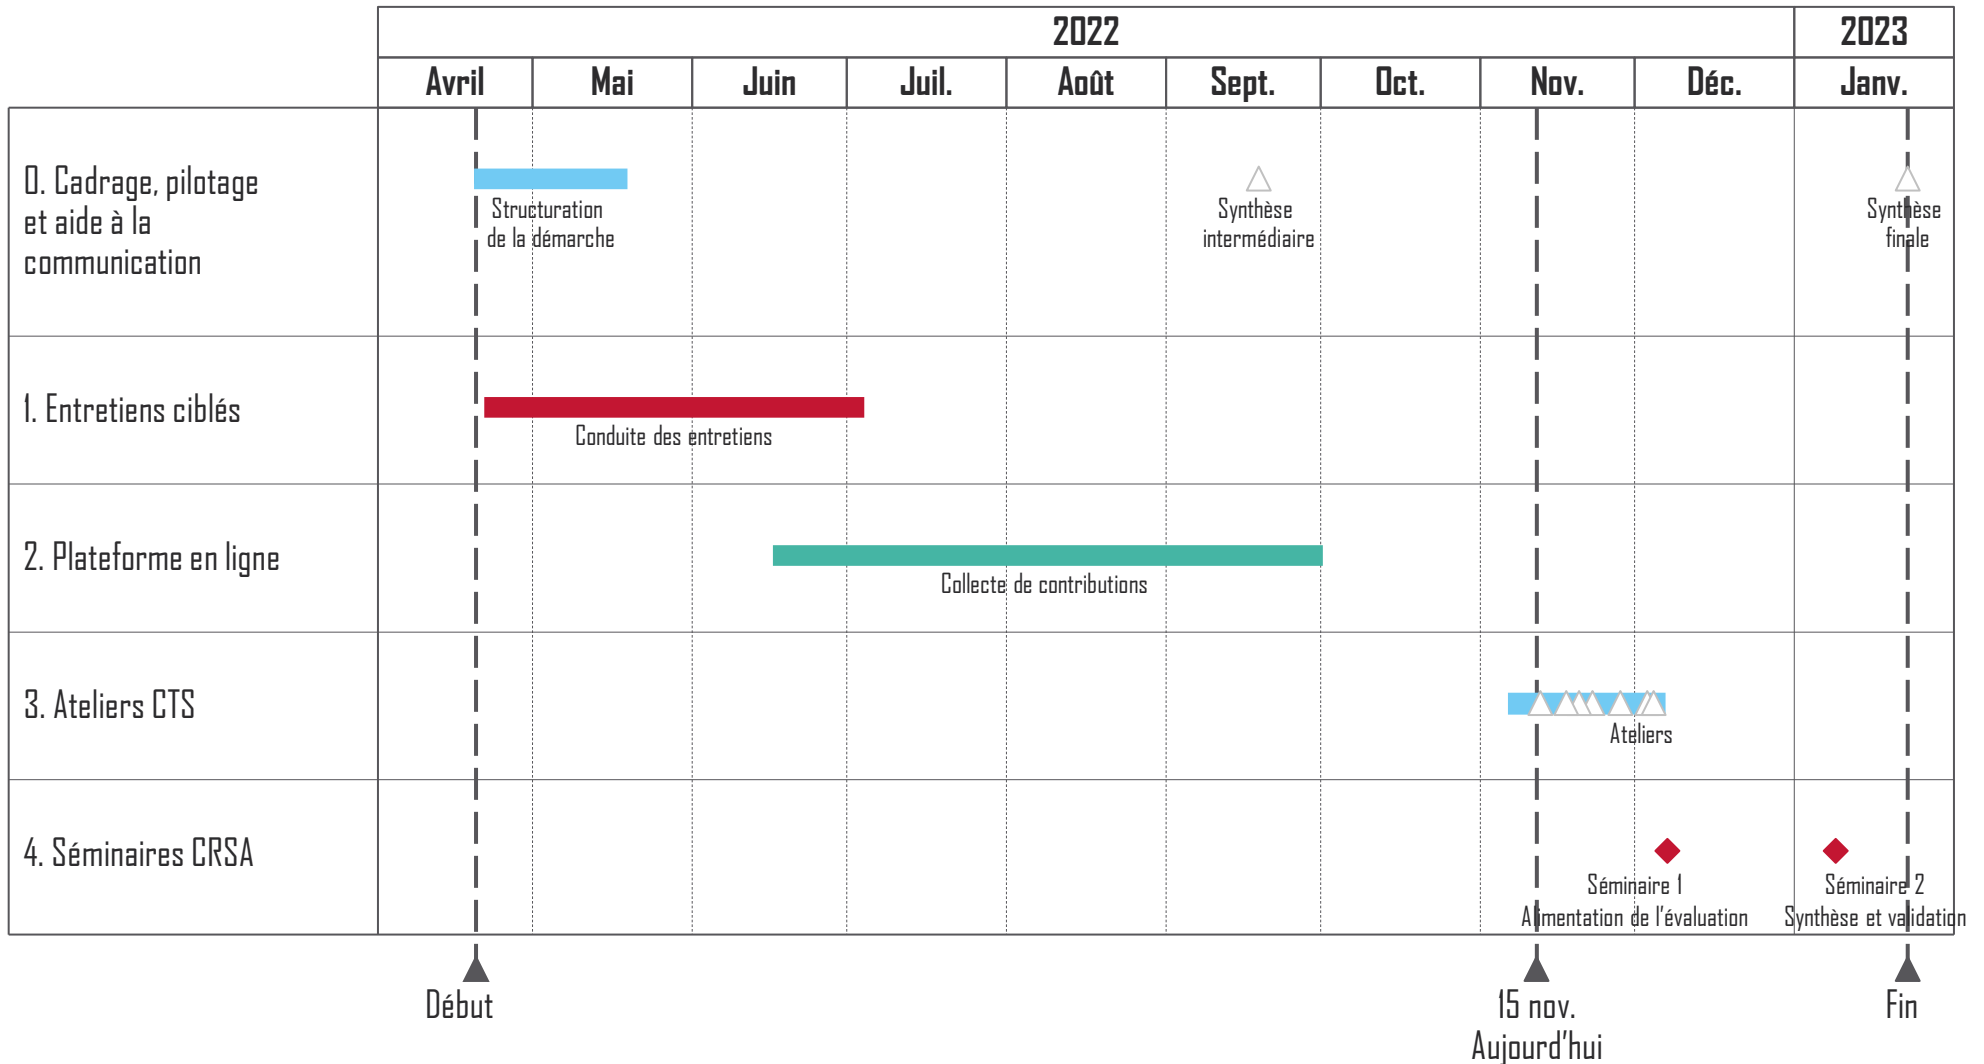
| | 2022 | | | | | | | | | 2023 |
|---|---|---|---|---|---|---|---|---|---|---|
| | Avril | Mai | Juin | Juil. | Août | Sept. | Oct. | Nov. | Déc. | Janv. |
| 0. Cadrage, pilotage et aide à la communication | Structuration de la démarche | | | | | Synthèse intermédiaire | | | | Synthèse finale |
| 1. Entretiens ciblés | Conduite des entretiens | | | | | | | | | |
| 2. Plateforme en ligne | | | Collecte de contributions | | | | | | | |
| 3. Ateliers CTS | | | | | | | | Ateliers | | |
| 4. Séminaires CRSA | | | | | | | | Séminaire 1 Alimentation de l'évaluation | | Séminaire 2 Synthèse et validation |

Début

15 nov.
Aujourd'hui

Fin